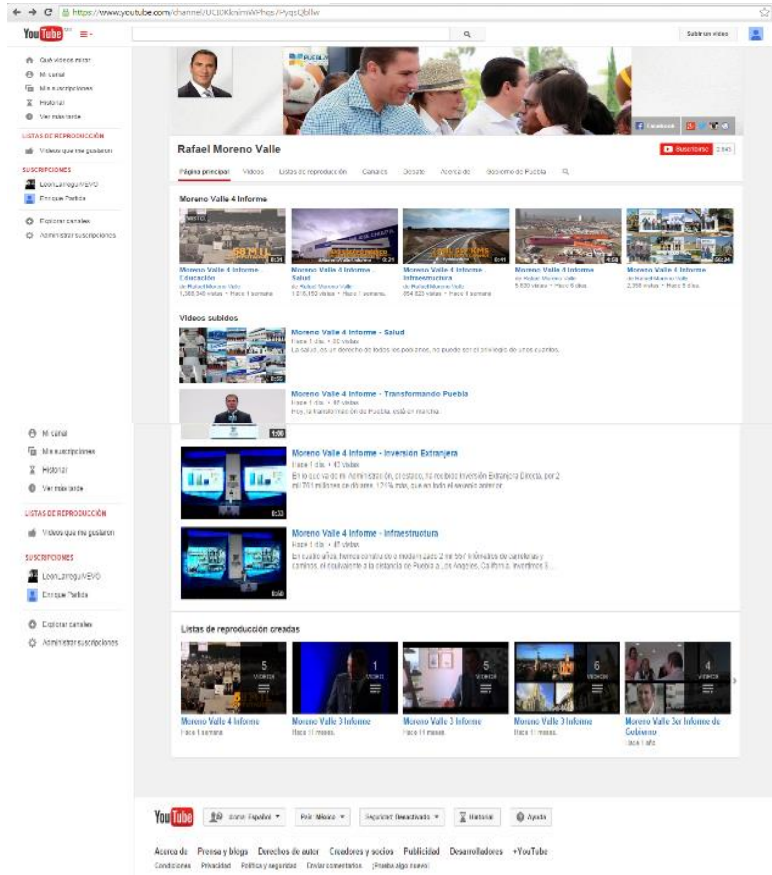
https://www.youtube.com/channel/UC0Kknim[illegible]

YouTube

Subir un video

Qué videos mirar
Mi canal
Mis suscripciones
Historial
Ver más tarde

LISTAS DE REPRODUCCIÓN
Videos que me gustaron

SUSCRIPCIONES
LeonLarregui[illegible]VEVO
Enrique Peña

Explorar canales
Administrar suscripciones

Rafael Moreno Valle

Suscribirse 2,845

Página principal Videos Listas de reproducción Canales Debate Acerca de Gobierno de Puebla

Moreno Valle 4 Informe

Moreno Valle 4 Informe - Educación
de Rafael Moreno Valle
1,366,340 vistas • Hace 1 semana

Moreno Valle 4 Informe - Salud
de Rafael Moreno Valle
1,015,150 vistas • Hace 1 semana

Moreno Valle 4 Informe - Infraestructura
de Rafael Moreno Valle
854,623 vistas • Hace 1 semana

Moreno Valle 4 Informe
de Rafael Moreno Valle
5,630 vistas • Hace 6 días

Moreno Valle 4 Informe
de Rafael Moreno Valle
2,356 vistas • Hace 6 días

Videos subidos

Moreno Valle 4 Informe - Salud
Hace 1 día • 30 vistas
La salud es un derecho de todos los poblanos, no puede ser el privilegio de unos cuantos.

Moreno Valle 4 Informe - Transformando Puebla
Hace 1 día • 47 vistas
Hoy, la transformación de Puebla, está en marcha.

Mi canal
Mis suscripciones
Historial
Ver más tarde

LISTAS DE REPRODUCCIÓN
Videos que me gustaron

SUSCRIPCIONES
LeonLarreguiVEVO
Enrique Peña

Explorar canales
Administrar suscripciones

Moreno Valle 4 Informe - Inversion Extranjera
Hace 1 día • 42 vistas
En lo que va de mi Administración, el estado, ha recibido Inversión Extranjera Directa, por 2 mil 791 millones de dólares, 121% más, que en todo el sexenio anterior.

Moreno Valle 4 Informe - Infraestructura
Hace 1 día • 47 vistas
En cuatro años, hemos construido o modernizado 2 mil 597 kilómetros de carreteras y caminos, el equivalente a la distancia de Puebla a Los Ángeles, California. Invertimos 5...

Listas de reproducción creadas

Moreno Valle 4 Informe
Hace 1 semana

Moreno Valle 3 Informe
Hace 11 meses

Moreno Valle 3 Informe
Hace 11 meses

Moreno Valle 3 Informe
Hace 11 meses

Moreno Valle 3er Informe de Gobierno
Hace 1 año

YouTube Idioma: Español País: México Seguridad: Desactivado Historial Ayuda

Acerca de Prensa y blogs Derechos de autor Creadores y socios Publicidad Desarrolladores +YouTube
Condiciones Privacidad Política y seguridad Enviar comentarios ¡Prueba algo nuevo!